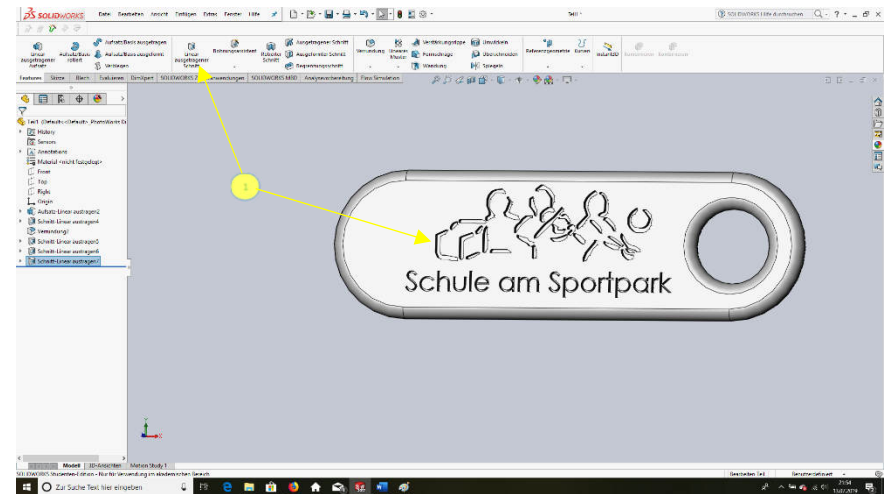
SOLIDWORKS Datei Bearbeiten Ansicht Einfügen Extras Fenster Hilfe

Teil1 *

SOLIDWORKS Hilfe durchsuchen

Linear ausgetragener Aufsatz
Aufsatz/Basis rotiert
Aufsatz/Basis ausgetragen
Aufsatz/Basis ausgeformt
Verrippen
Linear ausgetragener Schnitt
Bohrungsassistent
Rotierter Schnitt
Ausgetragener Schnitt
Ausgeformter Schnitt
Begrenzungsschnitt
Verrundung
Lineares Muster
Verstärkungsrippe
Formschräge
Wandung
Umwickeln
Überschneiden
Spiegeln
Referenzgeometrie
Kurven
Instant3D

Features Skizze Blech Evaluieren DimXpert SOLIDWORKS Anwendungen SOLIDWORKS MBD Analysevorbereitung Flow Simulation

Teil1 (Default<<Default>_PhotoWorks Di
History
Sensors
Anmerkungen
Material <nicht festgelegt>
Front
Top
Right
Origin
Aufsatz-Linear austragen2
Schnitt-Linear austragen4
Verrundung1
Schnitt-Linear austragen5
Schnitt-Linear austragen6
Schnitt-Linear austragen7

1

Schule am Sportpark

Modell 3D-Ansichten Motion Study 1

SOLIDWORKS Studenten-Edition - Nur für Verwendung im akademischen Bereich

Bearbeiten Teil Benutzerdefiniert

Zur Suche Text hier eingeben

21:54
11.02.2019